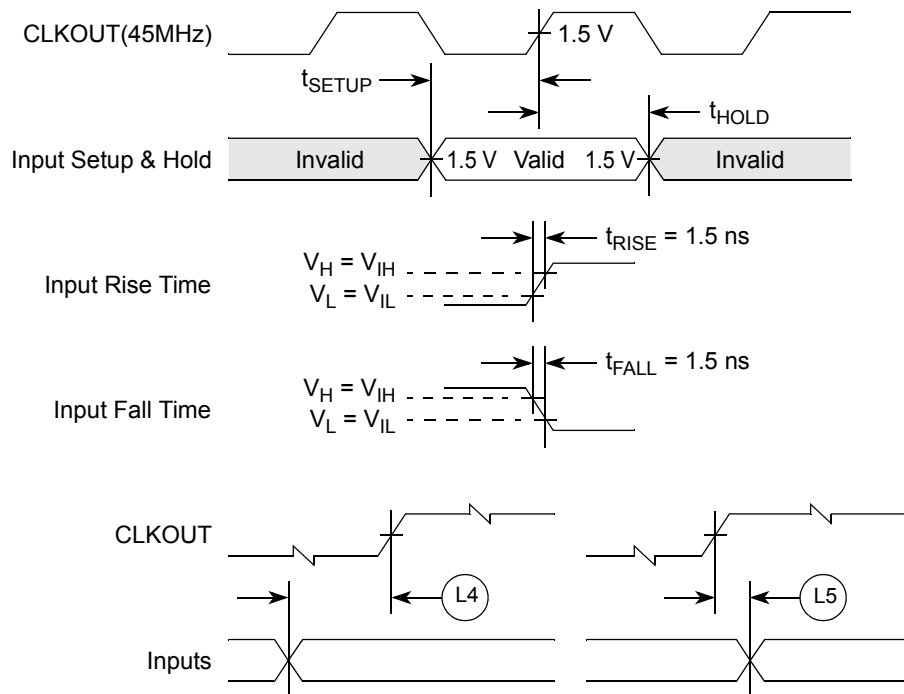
CLKOUT(45MHz)

1.5 V

$t_{SETUP}$

$t_{HOLD}$

Input Setup & Hold

Invalid

1.5 V Valid 1.5 V

Invalid

$t_{RISE}$ = 1.5 ns

$V_H = V_{IH}$

Input Rise Time

$V_L = V_{IL}$

$t_{FALL}$ = 1.5 ns

$V_H = V_{IH}$

Input Fall Time

$V_L = V_{IL}$

CLKOUT

L4

L5

Inputs